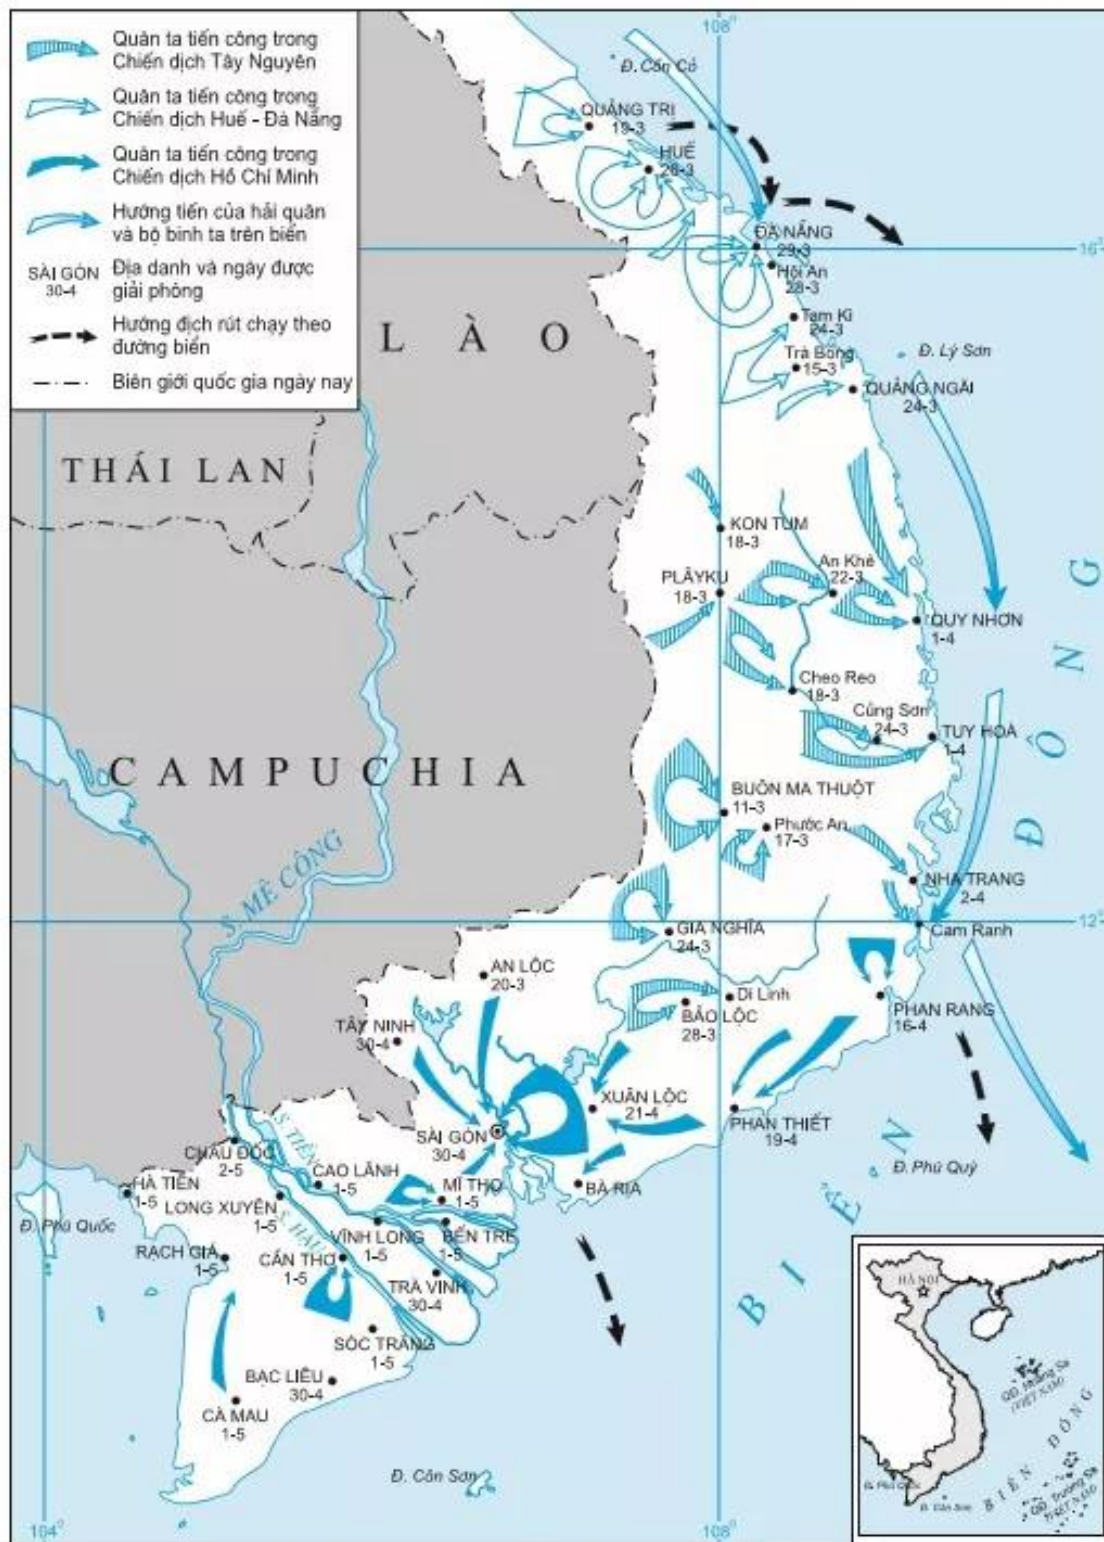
Quân ta tiến công trong Chiến dịch Tây Nguyên
Quân ta tiến công trong Chiến dịch Huế - Đà Nẵng
Quân ta tiến công trong Chiến dịch Hồ Chí Minh
Hướng tiến của hải quân và bộ binh ta trên biển
SÀI GÒN 30-4 Địa danh và ngày được giải phóng
Hướng địch rút chạy theo đường biển
Biên giới quốc gia ngày nay

108°
Đ. Cồn Cỏ
QUẢNG TRỊ 19-3
HUẾ 26-3
ĐÀ NẴNG 29-3
16°
Hội An 28-3
Tam Kì 24-3
Trà Bồng 15-3
Đ. Lý Sơn
QUẢNG NGÃI 24-3
L À O
THÁI LAN
KON TUM 18-3
PLÂYKU 18-3
An Khê 22-3
QUY NHƠN 1-4
Cheo Reo 18-3
Củng Sơn 24-3
TUY HOÀ 1-4
CAMPUCHIA
BUÔN MA THUỘT 11-3
Phước An 17-3
S. MÊ CÔNG
NHA TRANG 2-4
12°
Cam Ranh
GIA NGHĨA 24-3
AN LỘC 20-3
Di Linh
BẢO LỘC 28-3
PHAN RANG 16-4
TÂY NINH 30-4
XUÂN LỘC 21-4
PHAN THIẾT 19-4
SÀI GÒN 30-4
CHÂU ĐỐC 2-5
S. TIỀN
CAO LÃNH 1-5
HÀ TIÊN 1-5
LONG XUYÊN 1-5
S. HẬU
MĨ THO 1-5
BÀ RỊA
Đ. Phú Quý
Đ. Phú Quốc
VĨNH LONG 1-5
BẾN TRE 1-5
RẠCH GIÁ 1-5
CẦN THƠ 1-5
TRÀ VINH 30-4
SÓC TRĂNG 1-5
BẠC LIÊU 30-4
CÀ MAU 1-5
Đ. Côn Sơn
BIỂN ĐÔNG
104°
108°
HÀ NỘI
QĐ. Hoàng Sa (VIỆT NAM)
QĐ. Trường Sa (VIỆT NAM)
BIỂN ĐÔNG
Đ. Phú Quốc
Đ. Côn Sơn